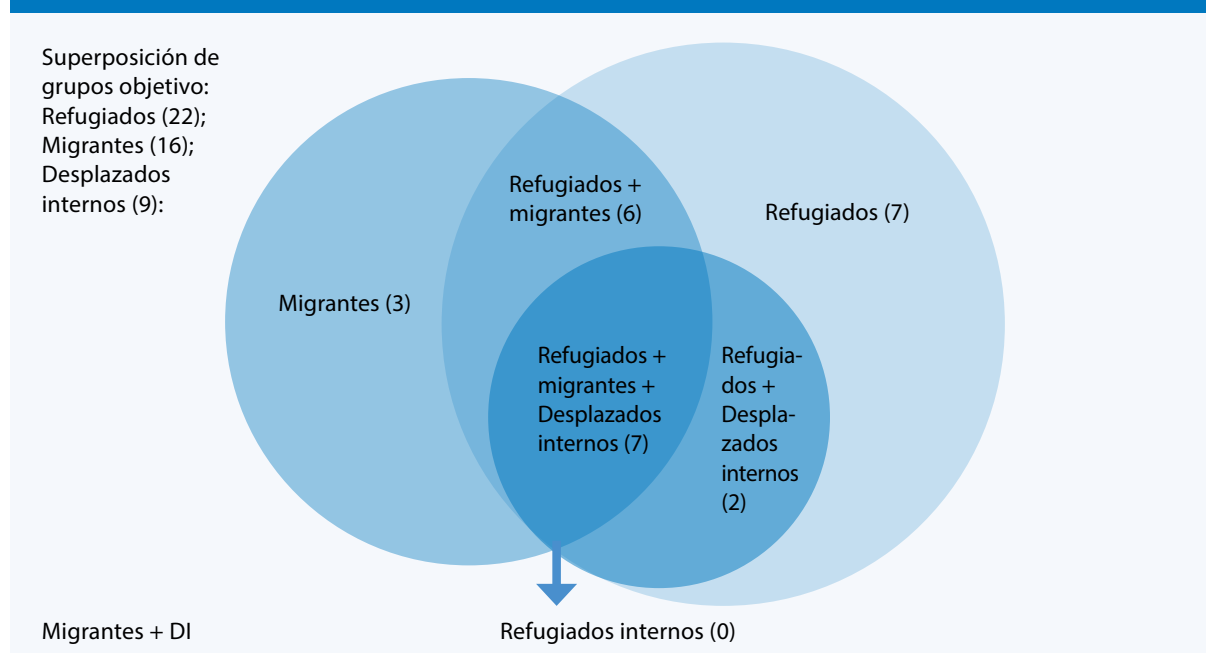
Superposición de grupos objetivo: Refugiados (22); Migrantes (16); Desplazados internos (9):

Refugiados + migrantes (6)

Refugiados (7)

Migrantes (3)

Refugiados + migrantes + Desplazados internos (7)

Refugiados + Desplazados internos (2)

Migrantes + DI

Refugiados internos (0)